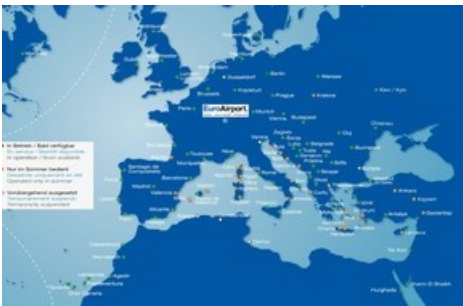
EuroAirport

Berlin
Warsaw
Dusseldorf
Frankfurt
Prague
Krakow
Kiev / Kyiv
Paris
Munich
Vienna
Chisinau
Cluj
Zagreb
Belgrade
Sofia
Istanbul
Ankara
Kayseri
Antalya
Porto
Santiago de Compostela
Madrid
Barcelona
Toulouse
Montpellier
Nice
Lisbon
Seville
Malaga
Alicante
Valencia
Palma
Rome
Naples
Athens
Heraklion
Cairo
Hurghada
Sharm El-Sheikh
Lanzarote
Agadir
Marrakech
Tenerife
Gran Canaria

• In Betrieb / Bald verfügbar
En service / Bientôt disponible
In operation / Soon available
• Nur im Sommer bedient
Desservie uniquement en été
Operated only in summer
• Vorübergehend ausgesetzt
Temporairement suspendu
Temporarily suspended